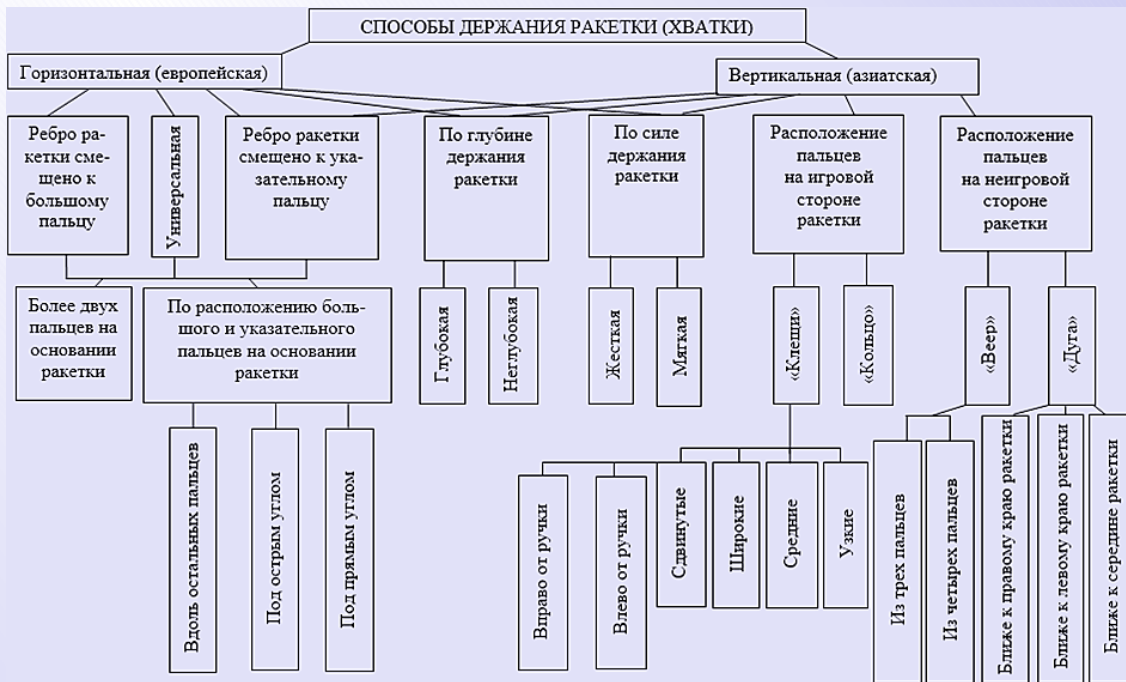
СПОСОБЫ ДЕРЖАНИЯ РАКЕТКИ (ХВАТКИ)

Горизонтальная (европейская)

Вертикальная (азиатская)

Ребро ракетки смещено к большому пальцу

Универсальная

Ребро ракетки смещено к указательному пальцу

По глубине держания ракетки

По силе держания ракетки

Расположение пальцев на игровой стороне ракетки

Расположение пальцев на неигровой стороне ракетки

Более двух пальцев на основании ракетки

По расположению большого и указательного пальцев на основании ракетки

Глубокая

Неглубокая

Жесткая

Мягкая

«Клещи»

«Кольцо»

«Веер»

«Дуга»

Вдоль остальных пальцев

Под острым углом

Под прямым углом

Вправо от ручки

Влево от ручки

Сдвинутые

Широкие

Средние

Узкие

Из трех пальцев

Из четырех пальцев

Ближе к правому краю ракетки

Ближе к левому краю ракетки

Ближе к середине ракетки